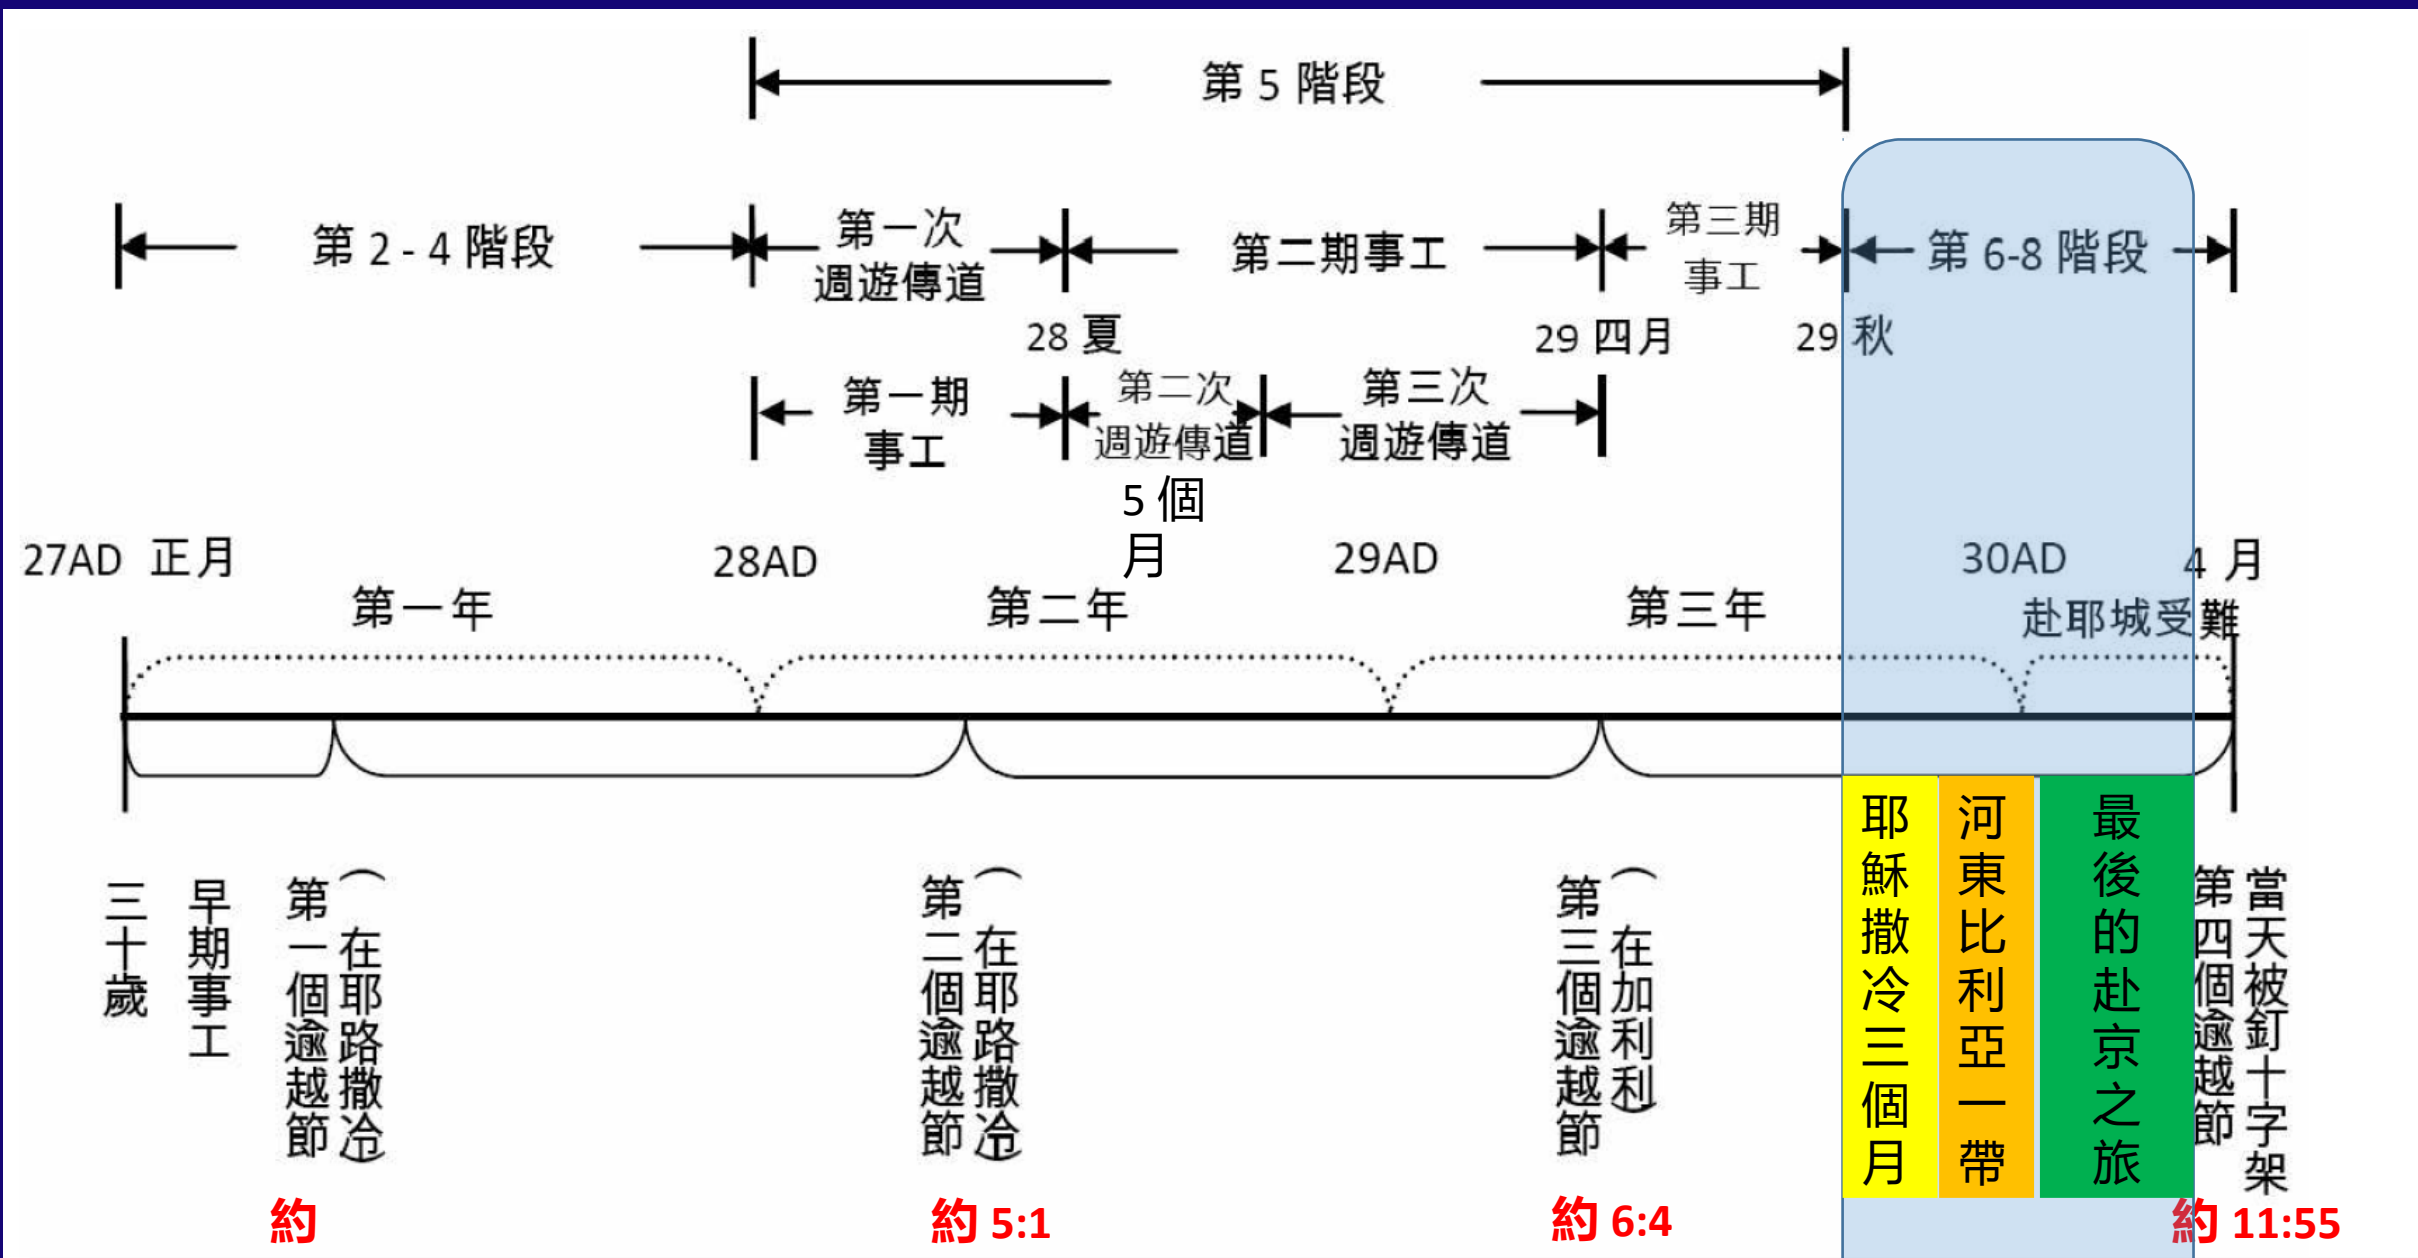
第 5 階段

第 2 - 4 階段

第一次週遊傳道

第二期事工

第三期事工

第 6-8 階段

28 夏

29 四月

29 秋

第一期事工

第二次週遊傳道

第三次週遊傳道

5 個月

27AD 正月

28AD

29AD

30AD

4 月

第一年

第二年

第三年

赴耶城受難

三十歲

早期事工

第一個逾越節

（在耶路撒冷

第二個逾越節

（在耶路撒冷

第三個逾越節

（在加利利

耶穌撒冷三個月

河東比利亞一帶

最後的赴京之旅

第四個逾越節

當天被釘十字架

約

約 5:1

約 6:4

約 11:55